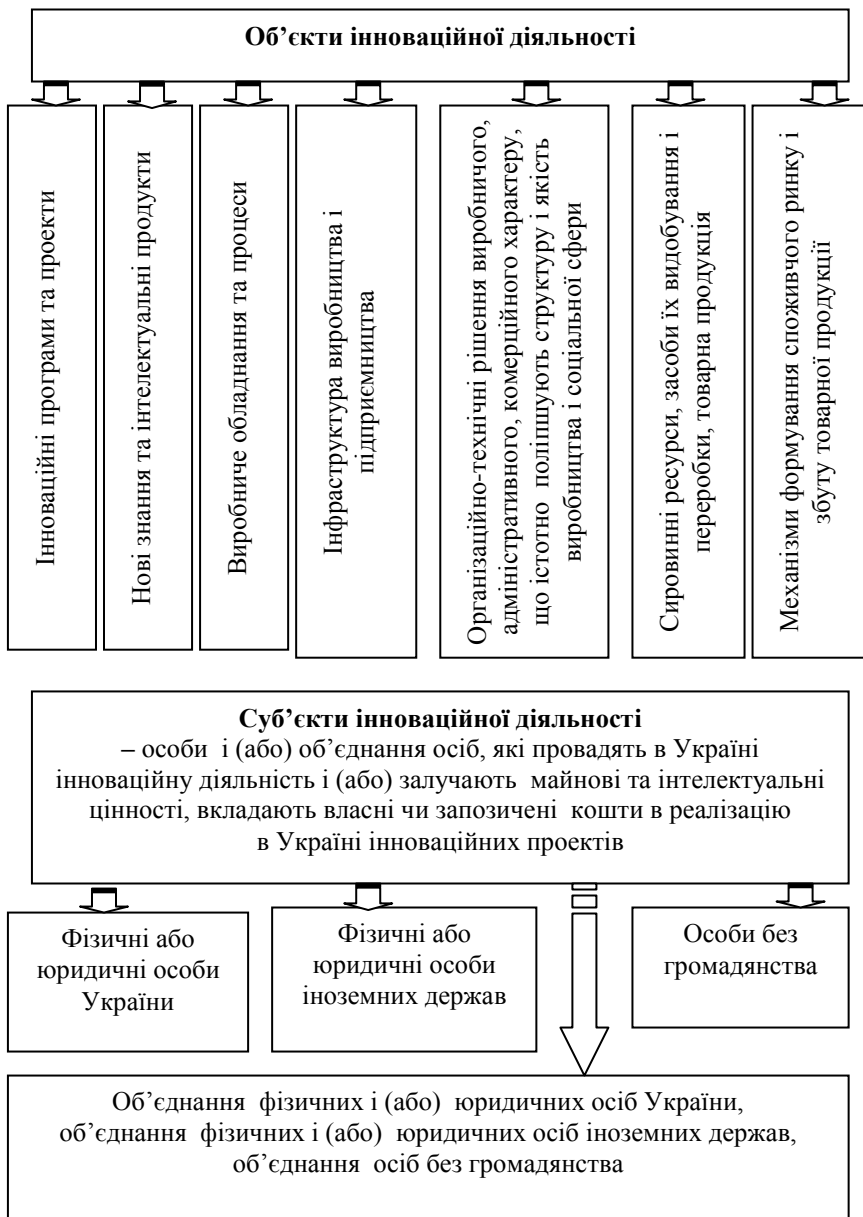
Об'єкти інноваційної діяльності

Інноваційні програми та проекти

Нові знання та інтелектуальні продукти

Виробниче обладнання та процеси

Інфраструктура виробництва і підприємництва

Організаційно-технічні рішення виробничого, адміністративного, комерційного характеру, що істотно поліпшують структуру і якість виробництва і соціальної сфери

Сировинні ресурси, засоби їх видобування і переробки, товарна продукція

Механізми формування споживчого ринку і збуту товарної продукції

Суб'єкти інноваційної діяльності
– особи і (або) об'єднання осіб, які провадять в Україні інноваційну діяльність і (або) залучають майнові та інтелектуальні цінності, вкладають власні чи запозичені кошти в реалізацію в Україні інноваційних проектів

Фізичні або юридичні особи України

Фізичні або юридичні особи іноземних держав

Особи без громадянства

Об'єднання фізичних і (або) юридичних осіб України, об'єднання фізичних і (або) юридичних осіб іноземних держав, об'єднання осіб без громадянства